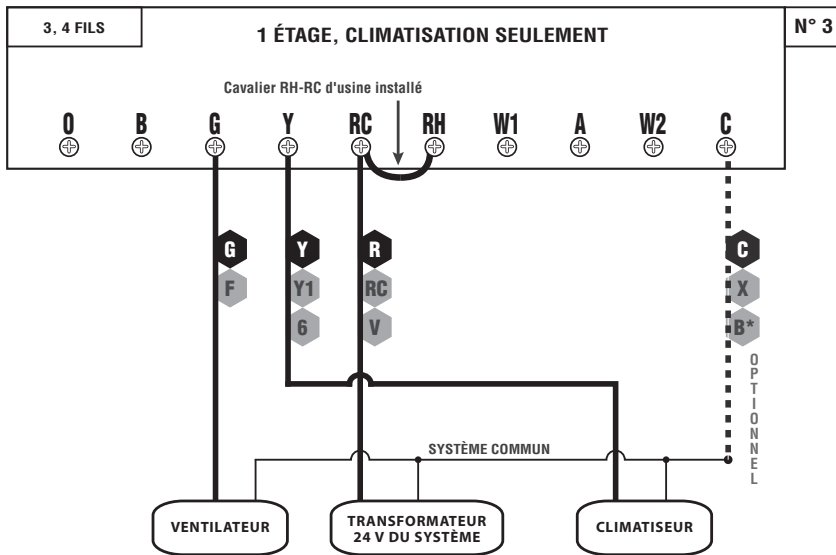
3, 4 FILS

1 ÉTAGE, CLIMATISATION SEULEMENT

N° 3

Cavalier RH-RC d'usine installé

O B G Y RC RH W1 A W2 C

G
F

Y
Y1
6

R
RC
V

C
X
B*

OPTIONNEL

SYSTÈME COMMUN

VENTILATEUR

TRANSFORMATEUR 24 V DU SYSTÈME

CLIMATISEUR